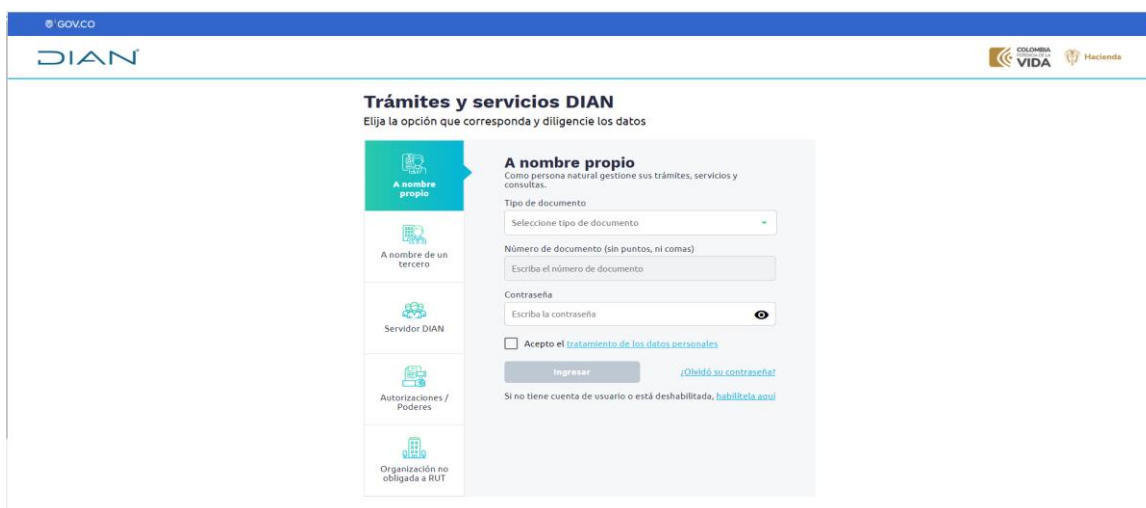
GOV.CO

DIAN

COLOMBIA POTENCIA DE LA VIDA

Hacienda

Trámites y servicios DIAN
Elija la opción que corresponda y diligencie los datos

A nombre propio

A nombre de un tercero

Servidor DIAN

Autorizaciones / Poderes

Organización no obligada a RUT

A nombre propio
Como persona natural gestione sus trámites, servicios y consultas.

Tipo de documento
Seleccione tipo de documento

Número de documento (sin puntos, ni comas)
Escriba el número de documento

Contraseña
Escriba la contraseña

Acepto el tratamiento de los datos personales

Ingresar

¿Olvidó su contraseña?

Si no tiene cuenta de usuario o está deshabilitada, habilítela aquí